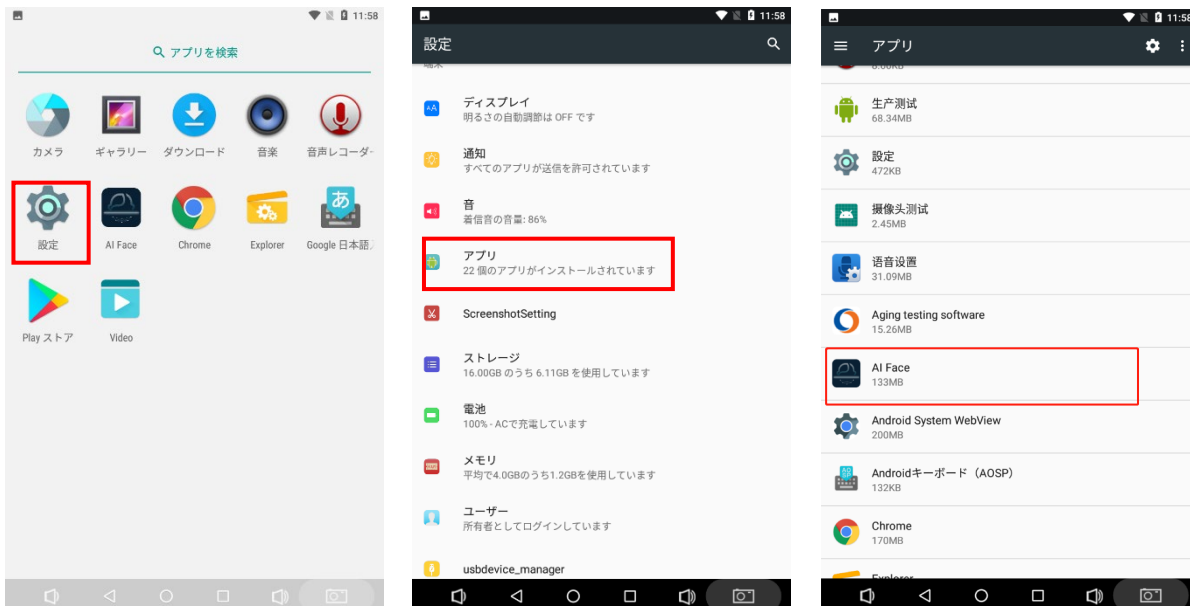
11:58

アプリを検索

カメラ
ギャラリー
ダウンロード
音楽
音声レコーダー

設定
AI Face
Chrome
Explorer
Google 日本語

Play ストア
Video

11:58

設定

ディスプレイ
明るさの自動調節は OFF です

通知
すべてのアプリが送信を許可されています

音
着信音の音量: 86%

アプリ
22 個のアプリがインストールされています

ScreenshotSetting

ストレージ
16.00GB のうち 6.11GB を使用しています

電池
100% · ACで充電しています

メモリ
平均で4.0GBのうち1.2GBを使用しています

ユーザー
所有者としてログインしています

usbdevice_manager

11:58

アプリ

生产测试
68.34MB

設定
472KB

摄像头测试
2.45MB

语音设置
31.09MB

Aging testing software
15.26MB

AI Face
133MB

Android System WebView
200MB

Androidキーボード（AOSP）
132KB

Chrome
170MB

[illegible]